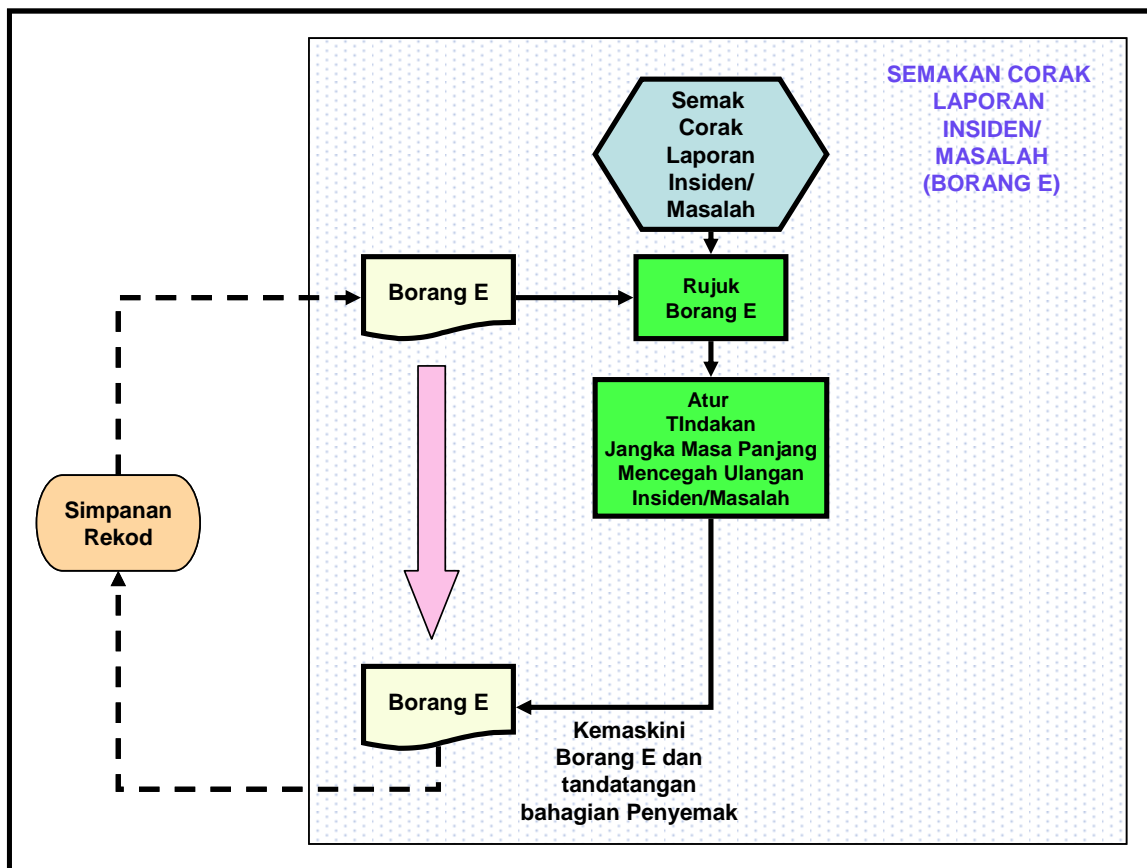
SEMAKAN CORAK LAPORAN INSIDEN/ MASALAH (BORANG E)

Semak Corak Laporan Insiden/ Masalah

Borang E

Rujuk Borang E

Atur TIndakan Jangka Masa Panjang Mencegah Ulangan Insiden/Masalah

Simpanan Rekod

Borang E

Kemaskini Borang E dan tandatangan bahagian Penyemak